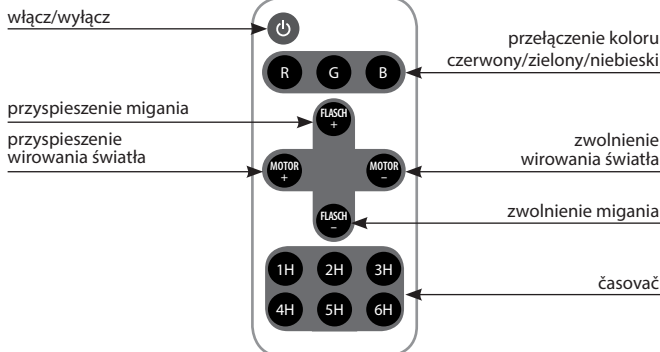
włącz/wyłącz

przełączenie koloru czerwony/zielony/niebieski

R G B

przyspieszenie migania

FLASCH +

przyspieszenie wirowania światła

MOTOR +

MOTOR −

zwolnienie wirowania światła

FLASCH −

zwolnienie migania

1H 2H 3H
4H 5H 6H

časovač